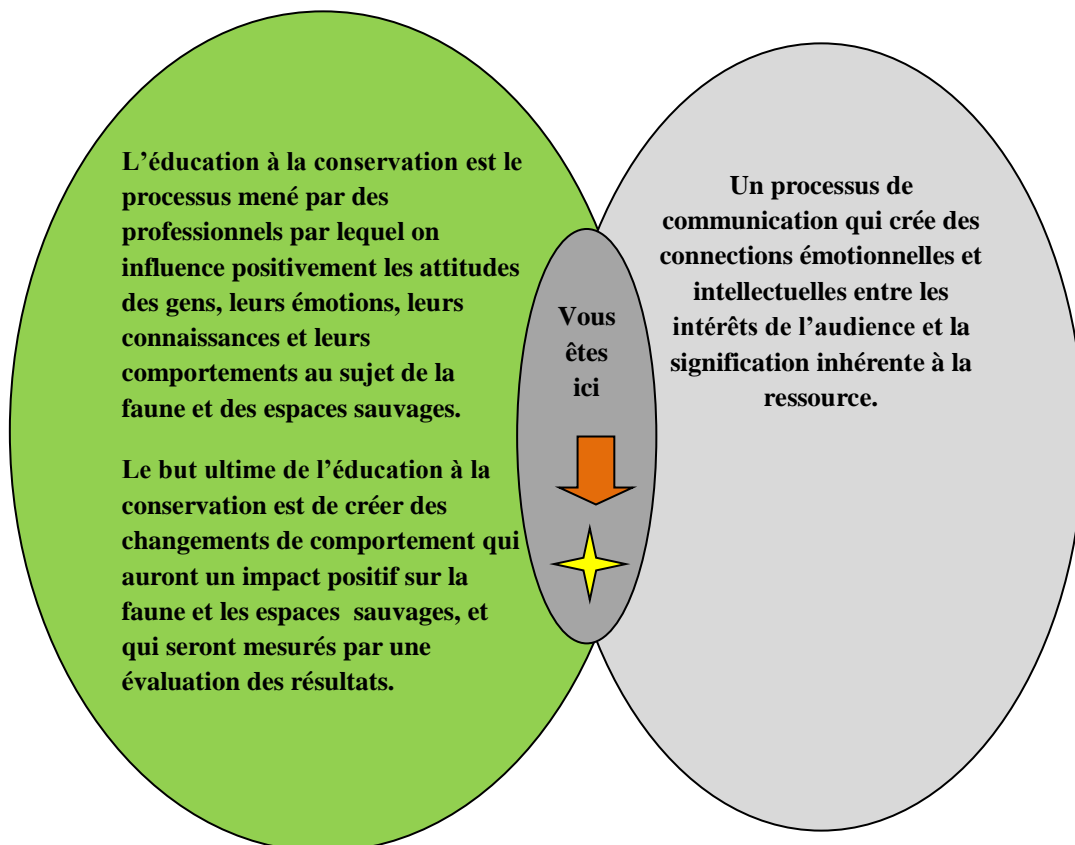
L’éducation à la conservation est le processus mené par des professionnels par lequel on influence positivement les attitudes des gens, leurs émotions, leurs connaissances et leurs comportements au sujet de la faune et des espaces sauvages.

Le but ultime de l’éducation à la conservation est de créer des changements de comportement qui auront un impact positif sur la faune et les espaces sauvages, et qui seront mesurés par une évaluation des résultats.

Vous êtes ici

Un processus de communication qui crée des connections émotionnelles et intellectuelles entre les intérêts de l’audience et la signification inhérente à la ressource.